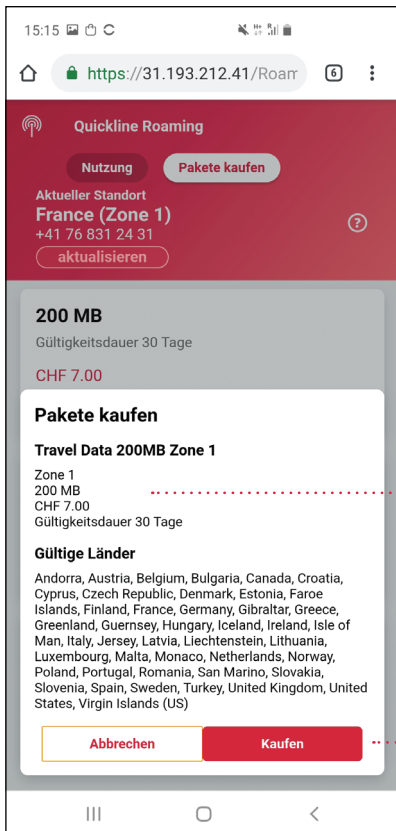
15:15

https://31.193.212.41/Roam

6

Quickline Roaming

Nutzung

Pakete kaufen

Aktueller Standort
France (Zone 1)
+41 76 831 24 31

aktualisieren

?

200 MB
Gültigkeitsdauer 30 Tage

CHF 7.00

Pakete kaufen

Travel Data 200MB Zone 1

Zone 1
200 MB
CHF 7.00
Gültigkeitsdauer 30 Tage

Gültige Länder

Andorra, Austria, Belgium, Bulgaria, Canada, Croatia, Cyprus, Czech Republic, Denmark, Estonia, Faroe Islands, Finland, France, Germany, Gibraltar, Greece, Greenland, Guernsey, Hungary, Iceland, Ireland, Isle of Man, Italy, Jersey, Latvia, Liechtenstein, Lithuania, Luxembourg, Malta, Monaco, Netherlands, Norway, Poland, Portugal, Romania, San Marino, Slovakia, Slovenia, Spain, Sweden, Turkey, United Kingdom, United States, Virgin Islands (US)

Abbrechen

Kaufen